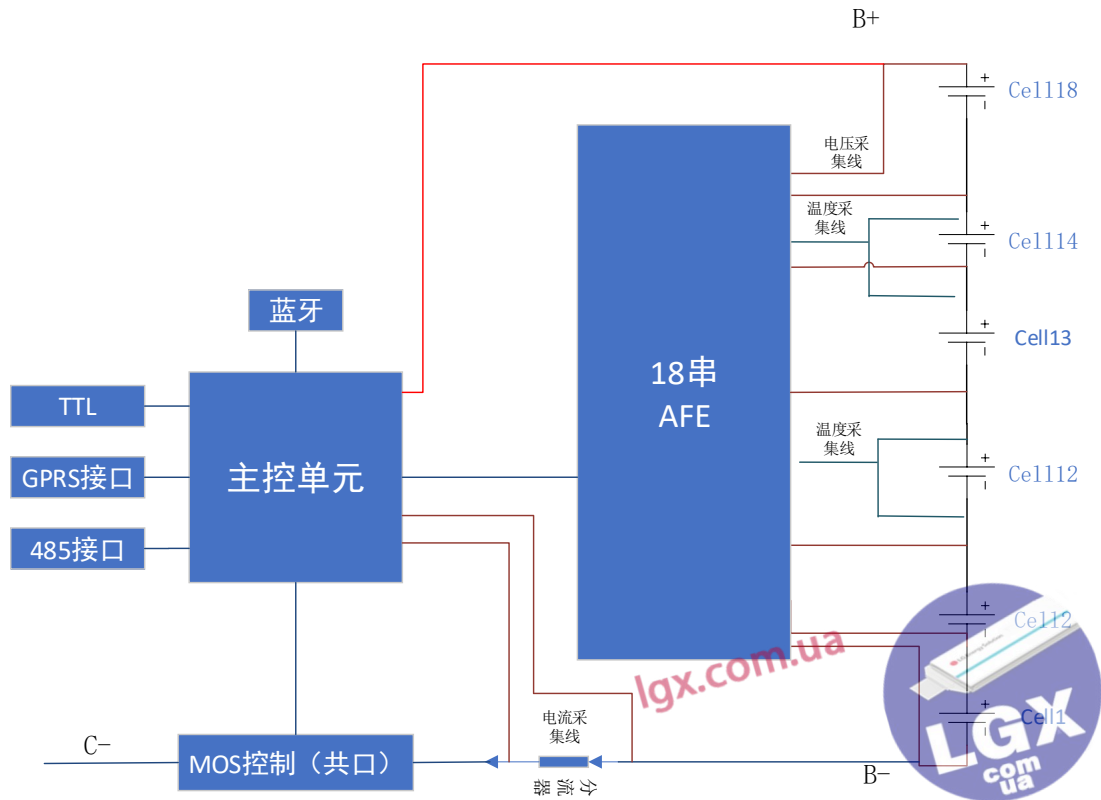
B+

Cell118

电压采集线

温度采集线

Cell114

蓝牙

Cell13

TTL

18串
AFE

GPRS接口

主控单元

温度采集线

Cell112

485接口

Cell12

lgx.com.ua

Cell1

电流采集线

C−

MOS控制（共口）

分流器

B−

LGX
com
ua